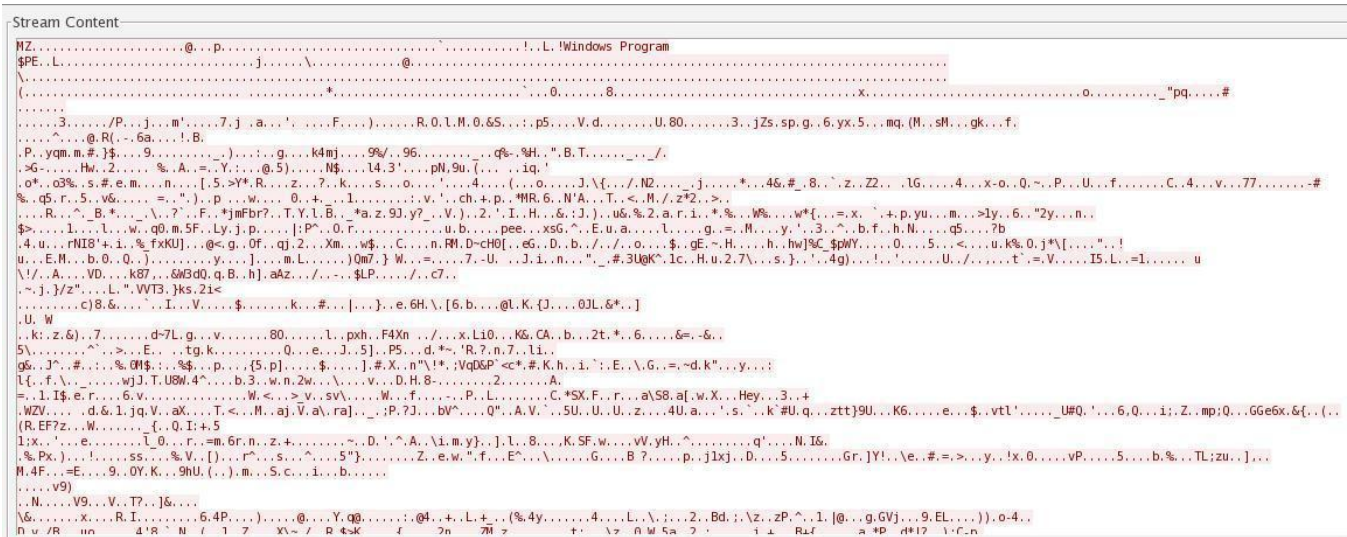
Stream Content

MZ.....................@...p...........................`...........!..L.!Windows Program
$PE..L.............................j......\...........@...............................................
\.......................................................................................................
(.......................................*...........................`...0.......8...........................x...............................o..........."pq.....#
.......
......3....../P...j...m'......7.j .a...'. ....F......)......R.0.l.M.0.&S...:.p5....V.d........U.80.......3..jZs.sp.g..6.yx.5...mq.(M..sM...gk...f.
.....^....@.R(.-.6a....!.B.
.P..yqm.m.#.}$.....9........_.)...:..g....k4mj.....9%/..96.......q%-.%H..".B.T......_.._/.
.>G-.......Hw..2...... %..A..=..Y.:...@.5)......N$....l4.3'.....pN,9u.(... ..iq.'
.o*..o3%..s.#.e.m.....n....[.5.>Y*.R.....z...?..k.....s....o....'.....4.....(....o.....J.\{.../.N2....._.j.......*....4&.#_.8..`.z..Z2.. .lG.......4....x-o..Q.~..P....U...f.......C..4....v....77.......-#
%..q5.r..5..v&...... =..".)..p ...w.....0..+._..1........:.v.'..ch.+.p..*MR.6..N'A...T..<..M./.z*2..>..
.....R...^._B.*...._.\..?`..F..*jmFbr?..T.Y.l.B.._*a.z.9J.y?_..V.)..2.'.I..H...&.:J.)..u&.%.2.a.r.i..*.%...W%.....w*{...=.x. `.+.p.yu....m...>1y..6.."2y....n..
$>.....1......l...w..q0.m.5F..Ly.j.p......|:P^..0.r..............u.b.......pee...xsG.^..E.u.a.......l.......g..=..M.....y.'..3..^..b.f..h.N.......q5....?b
.4.u...rNI8'+.i..%_fxKU]...@<.g..0f...qj.2...Xm...w$...C.....n.RM.D~cH0[..eG..D..b../../..o....$..gE.~.H.......h..hw]%C_$pWY.....0.....5...<.....u.k%.0.j*\[....."..!
u...E.M...b.0..Q..).........y.....]......m.L.......)Qm7.} W...=......7.-U. ..J.i..n...."._#.3U@K^.1c..H.u.2.7\...s.}..'..4g)....!..'.......U../...,...t`.=.V......I5.L..=1...... u
\!/..A.....VD.....k87,..&W3dQ.q.B..h].aAz.../..-..$LP......./...c7..
.~.j.}/z"....L.".VVT3.}ks.2i<
.........c)8.&.....`...I.....V.......$........k....#...|....}..e.6H.\.[6.b.....@l.K.{J.....0JL.&*..]
.U. W
..k:.z.&)..7........d~7L.g....v........80........l...pxh..F4Xn .../....x.Li0....K&.CA..b....2t.*..6.......&=.-&..
5\........^`..>...E.. ..tg.k..............Q....e....J..5]..P5....d.*~.'R.?.n.7..li..
g&..J^..#..:..%.0M$.:..%$...p....{5.p]......$.......].#.X..n"\!*.;VqD&P`<c*.#.K.h..i.`:..E..\.G..=.~d.k"...y...:
l{..f.\.._.....wjJ.T.U8W.4^.....b.3..w.n.2w...\.....v....D.H.8-.........2........A.
=..1.I$.e.r.....6.v...............W.<...>_v..sv\......W...f....-..P..L........C.*SX.F..r....a\S8.a[.w.X...Hey....3..+
.WZV.....  .d.&.1.jq.V..aX....T.<...M...aj.V.a\.ra]..._:;P.7J....bV^.....Q"..A.V.`..5U..U..U..z.....4U.a...'.s.`..k`#U.q...ztt}9U....K6.......e...$..vtl'......_U#Q.'....6,Q....i;.Z..mp;Q....GGe6x.&{..(..
(R.EF?z...W........{..Q.I:+.5
1;x..'....e.........l_0...r..=m.6r.n..z.+.........~..D.'.^.A..\i.m.y}..].l..8...,K.SF.w.....vV.yH..^...........q'.....N.I&.
.%.Px.)...!.....ss....%.V..[)....r^...s...^....5"}.........Z..e.w.".f....E^...\.......G.....B ?.......p..j1xj..D.....5.........Gr.]Y!..\e..#.=.>....y..!x.0.......vP......5.....b.%...TL;zu..]...
M.4F...=E.....9..OY.K...9hU.(..).m...S.c....i...b.......
.....v9)
..N......V9...V..T?..]&.....
\&........x.....R.I.........6.4P.....).......@.....Y.q@.......:.@4..+..L.+_..(%.4y........4.....L..\.;...2..Bd.;.\z..zP.^..1.|@....g.GVj....9.EL.....)).o-4..
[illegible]